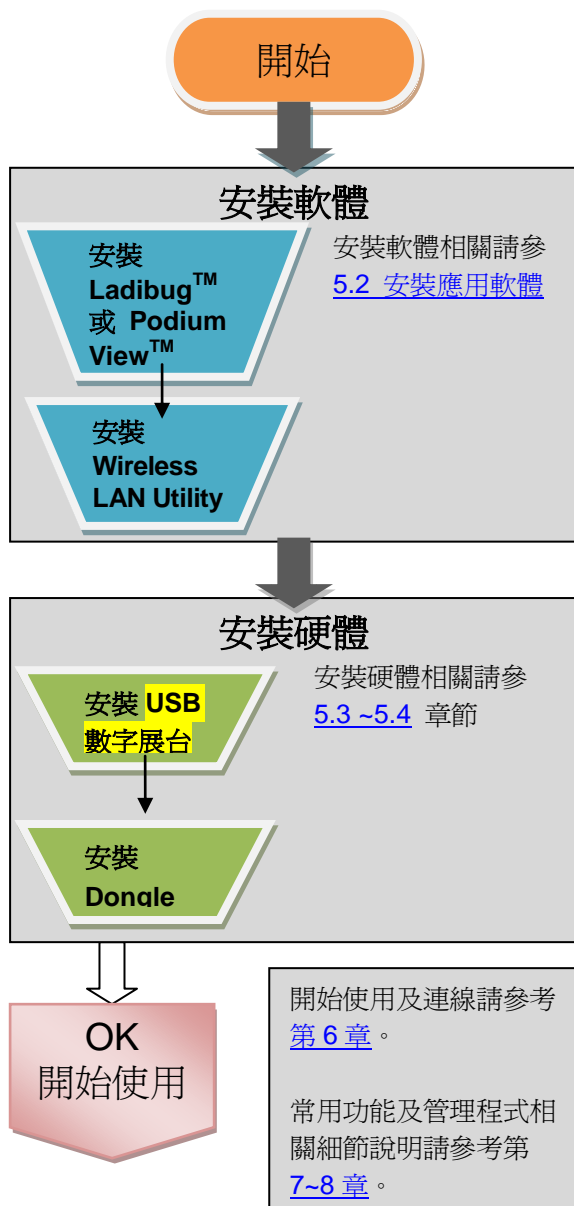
開始

安裝軟體

安裝 Ladibug$^{TM}$ 或 Podium View$^{TM}$

安裝 Wireless LAN Utility

安裝軟體相關請參 5.2 安裝應用軟體

安裝硬體

安裝 USB 數字展台

安裝 Dongle

安裝硬體相關請參 5.3 ~5.4 章節

OK
開始使用

開始使用及連線請參考第 6 章。

常用功能及管理程式相關細節說明請參考第 7~8 章。